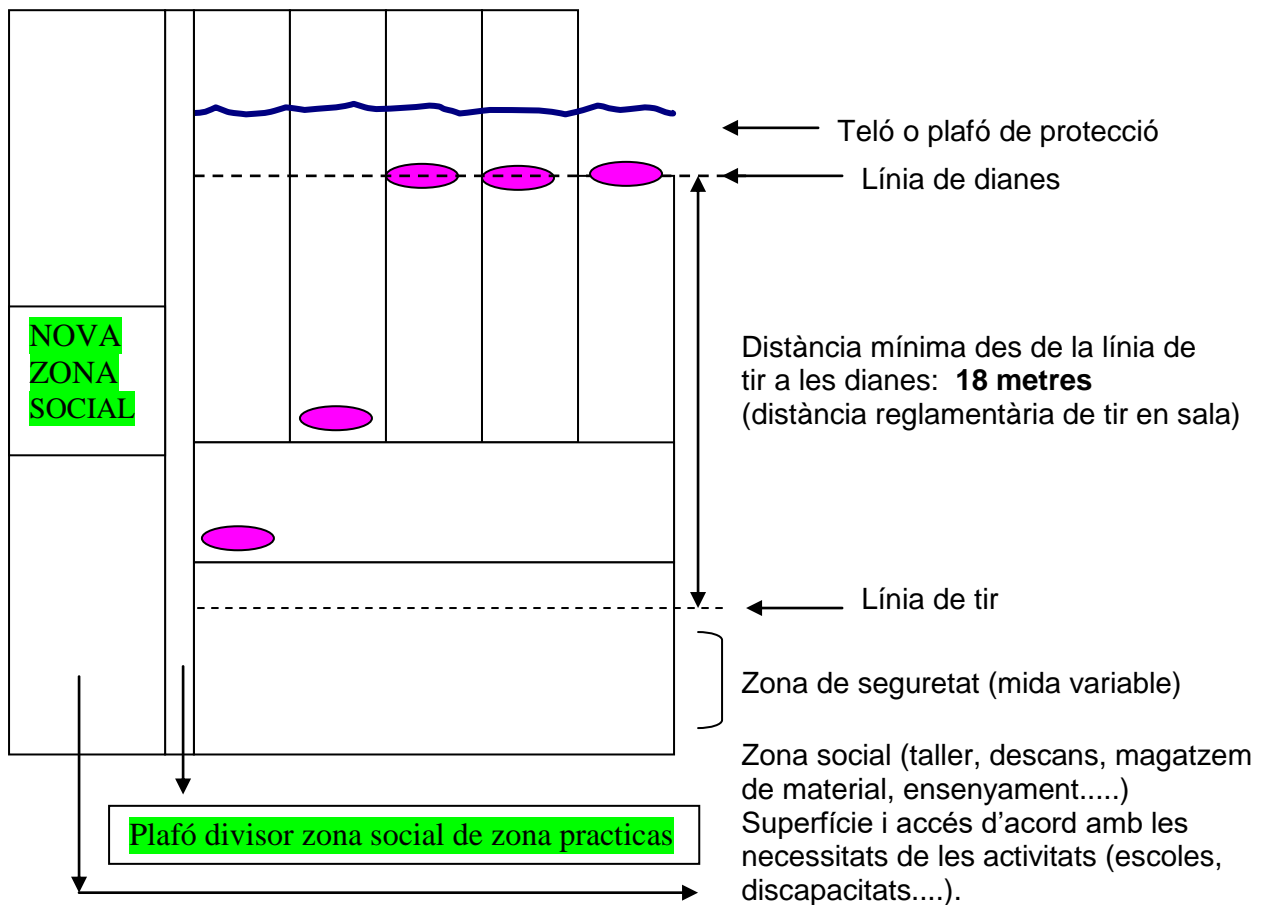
NOVA ZONA SOCIAL

Teló o plafó de protecció

Línia de dianes

Distància mínima des de la línia de tir a les dianes: **18 metres** (distància reglamentària de tir en sala)

Línia de tir

Zona de seguretat (mida variable)

Zona social (taller, descans, magatzem de material, ensenyament.....) Superfície i accés d'acord amb les necessitats de les activitats (escoles, discapacitats....).

Plafó divisor zona social de zona practicas